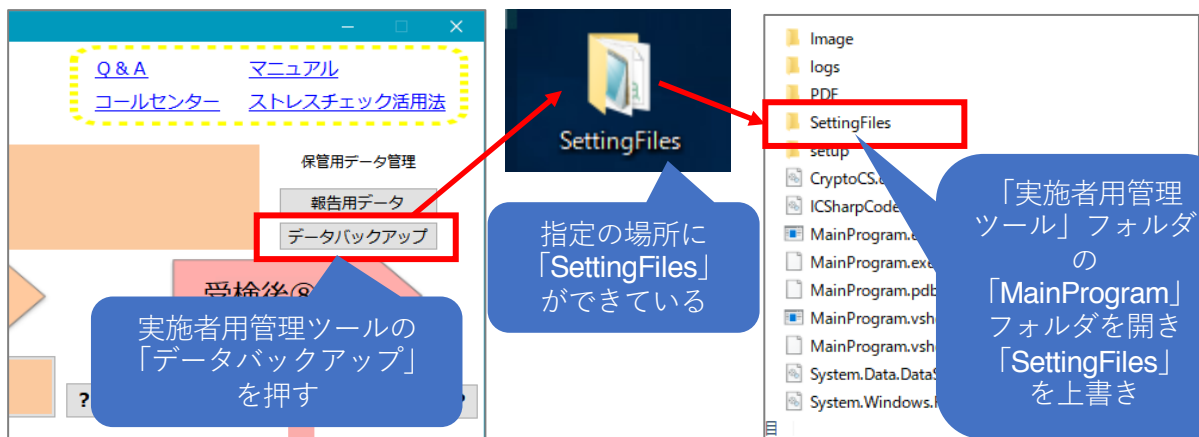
Q＆A
マニュアル
コールセンター
ストレスチェック活用法
保管用データ管理
報告用データ
データバックアップ
受検後⑧
?
実施者用管理ツールの「データバックアップ」を押す
SettingFiles
指定の場所に「SettingFiles」ができている
Image
logs
PDF
SettingFiles
setup
CryptoCS.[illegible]
ICSharpCode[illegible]
MainProgram.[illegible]
MainProgram.exe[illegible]
MainProgram.pdb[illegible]
MainProgram.vsh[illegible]
MainProgram.vsh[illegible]
System.Data.Data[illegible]
System.Windows.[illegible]
「実施者用管理ツール」フォルダの「MainProgram」フォルダを開き「SettingFiles」を上書き